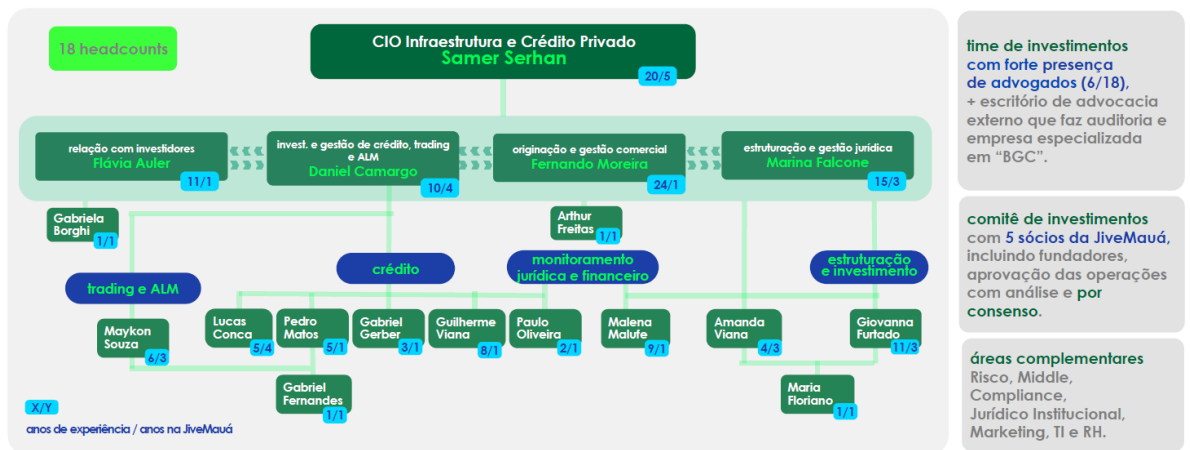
18 headcounts

CIO Infraestrutura e Crédito Privado
Samer Serhan
20/5

relação com investidores
Flávia Auler
11/1

invest. e gestão de crédito, trading e ALM
Daniel Camargo
10/4

originação e gestão comercial
Fernando Moreira
24/1

estruturação e gestão jurídica
Marina Falcone
15/3

Gabriela Borghi
1/1

Arthur Freitas
1/1

trading e ALM

crédito

monitoramento jurídica e financeiro

estruturação e investimento

Maykon Souza
6/3

Lucas Conca
5/4

Pedro Matos
5/1

Gabriel Gerber
3/1

Guilherme Viana
8/1

Paulo Oliveira
2/1

Malena Malufe
9/1

Amanda Viana
4/3

Giovanna Furtado
11/3

Gabriel Fernandes
1/1

Maria Floriano
1/1

X/Y
anos de experiência / anos na JiveMauá

time de investimentos com forte presença de advogados (6/18), + escritório de advocacia externo que faz auditoria e empresa especializada em "BGC".

comitê de investimentos com 5 sócios da JiveMauá, incluindo fundadores, aprovação das operações com análise e por consenso.

áreas complementares
Risco, Middle, Compliance, Jurídico Institucional, Marketing, TI e RH.